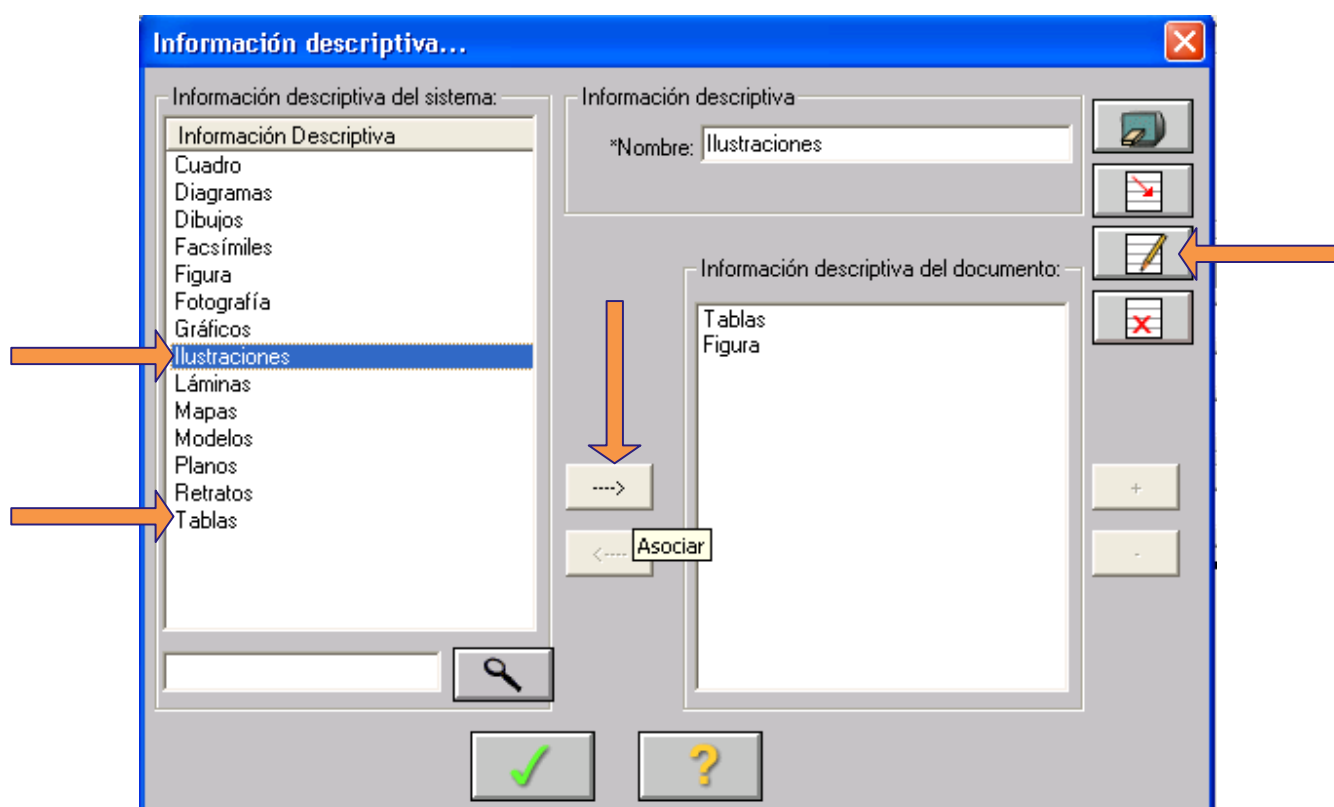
Información descriptiva...

Información descriptiva del sistema:

| Información Descriptiva |
|---|
| Cuadro |
| Diagramas |
| Dibujos |
| Facsímiles |
| Figura |
| Fotografía |
| Gráficos |
| Ilustraciones |
| Láminas |
| Mapas |
| Modelos |
| Planos |
| Retratos |
| Tablas |

Información descriptiva

*Nombre: Ilustraciones

Información descriptiva del documento:

Tablas
Figura

--->

<----

Asociar

+

-